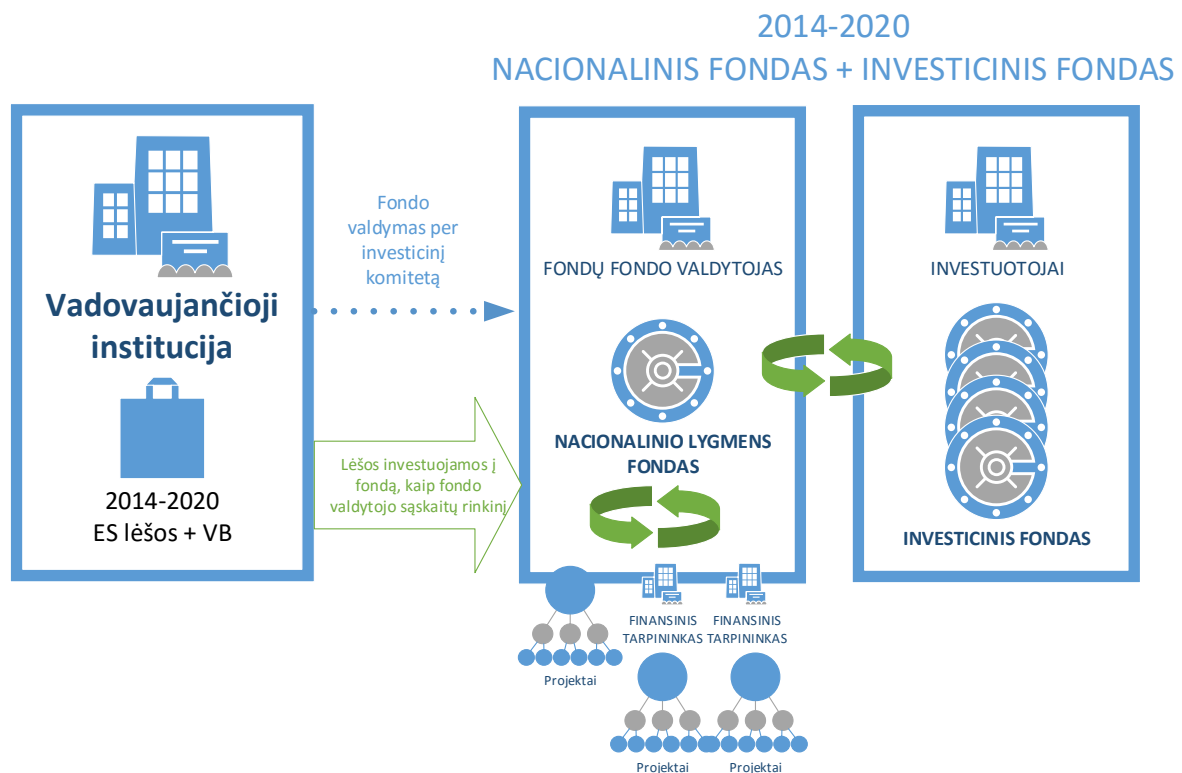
2014-2020
NACIONALINIS FONDAS + INVESTICINIS FONDAS

Vadovaujančioji institucija

2014-2020
ES lėšos + VB

Fondo valdymas per investicinį komitetą

Lėšos investuojamos į fondą, kaip fondo valdytojo sąskaitų rinkinį

FONDŲ FONDO VALDYTOJAS

NACIONALINIO LYGMENS FONDAS

INVESTUOTOJAI

INVESTICINIS FONDAS

FINANSINIS TARPININKAS

FINANSINIS TARPININKAS

Projektai

Projektai

Projektai